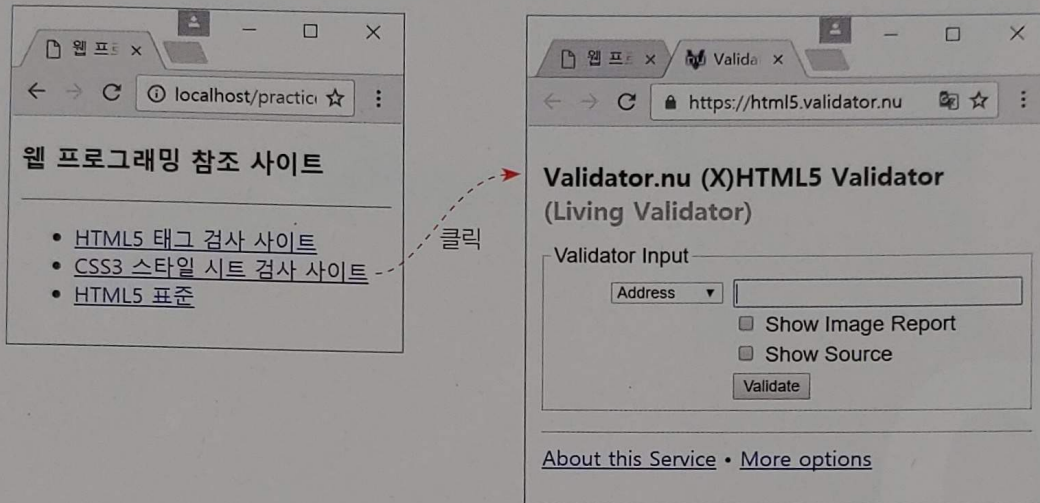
웹 프로 ×

localhost/practic

웹 프로그래밍 참조 사이트

- HTML5 태그 검사 사이트
- CSS3 스타일 시트 검사 사이트
- HTML5 표준

클릭

웹 프 × Valida ×

https://html5.validator.nu

Validator.nu (X)HTML5 Validator
(Living Validator)

Validator Input

Address ▼

Show Image Report

Show Source

Validate

About this Service • More options